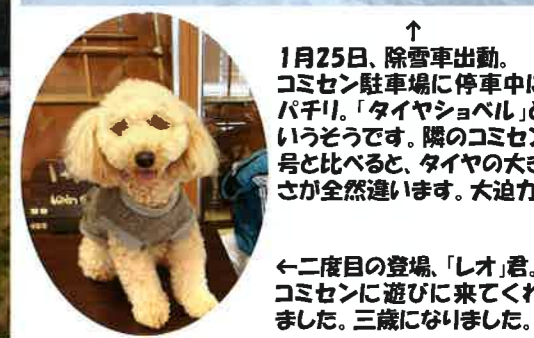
↑
1月25日、除雪車出動。コミセン駐車場に停車中にパチリ。「タイヤショベル」というそうです。隣のコミセン号と比べると、タイヤの大きさが全然違います。大迫力

←二度目の登場、「レオ」君。コミセンに遊びに来てくれました。三歳になりました。